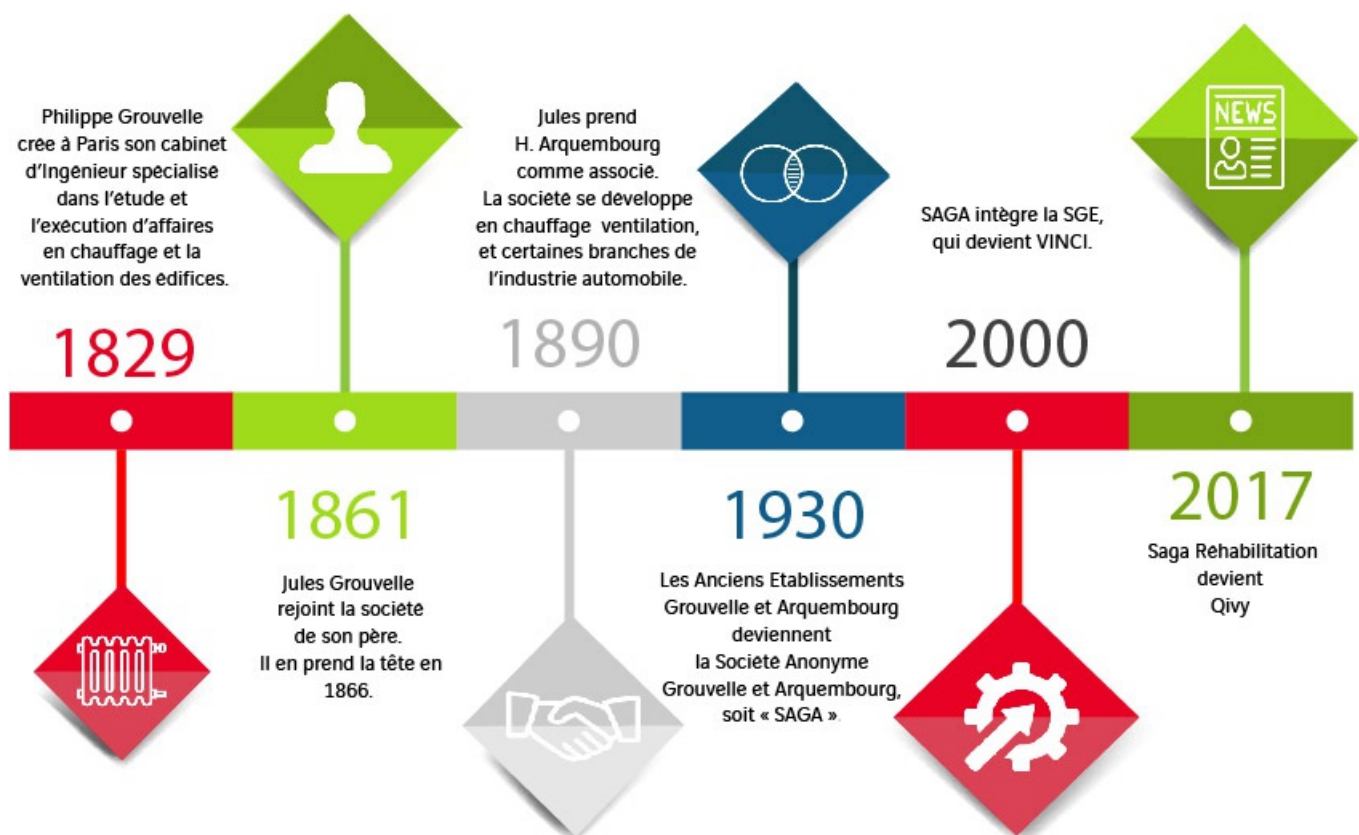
Philippe Grouvelle crée à Paris son cabinet d'Ingénieur spécialisé dans l'étude et l'exécution d'affaires en chauffage et la ventilation des édifices.

1829

1861

Jules Grouvelle rejoint la société de son père. Il en prend la tête en 1866.

Jules prend H. Arquembourg comme associé. La société se développe en chauffage ventilation, et certaines branches de l'industrie automobile.

1890

1930

Les Anciens Etablissements Grouvelle et Arquembourg deviennent la Société Anonyme Grouvelle et Arquembourg, soit « SAGA ».

SAGA intègre la SGE, qui devient VINCI.

2000

NEWS

2017

Saga Réhabilitation devient Qivy